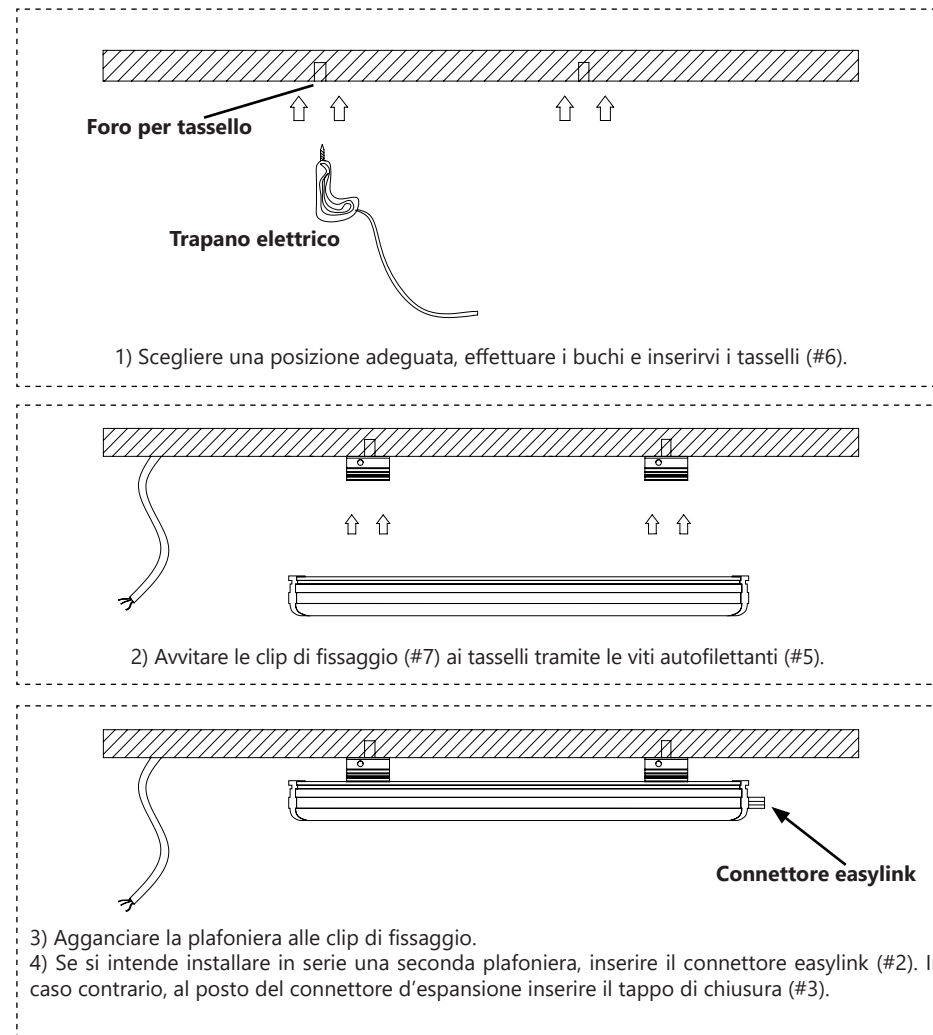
Foro per tassello

Trapano elettrico

1) Scegliere una posizione adeguata, effettuare i buchi e inserirvi i tasselli (#6).

2) Avvitare le clip di fissaggio (#7) ai tasselli tramite le viti autofilettanti (#5).

Connettore easylink

3) Agganciare la plafoniera alle clip di fissaggio.
4) Se si intende installare in serie una seconda plafoniera, inserire il connettore easylink (#2). I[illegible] caso contrario, al posto del connettore d'espansione inserire il tappo di chiusura (#3).